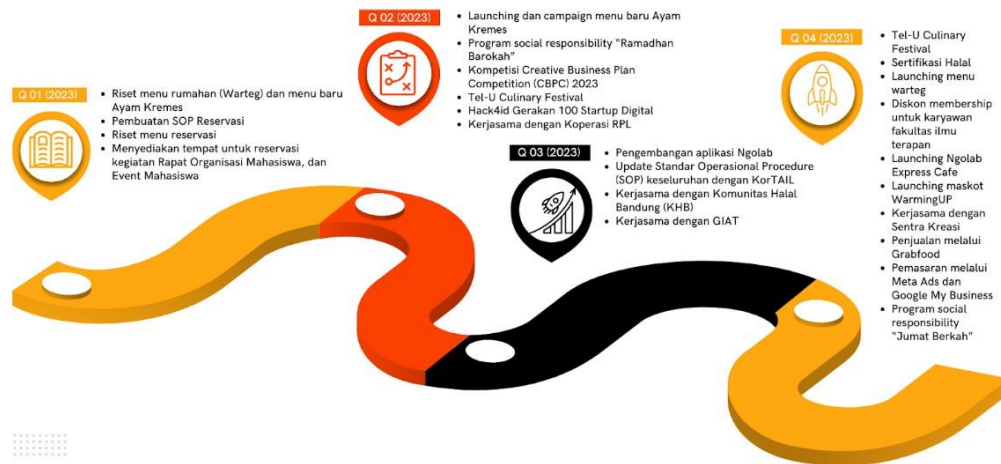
Q 01 (2023)

- Riset menu rumahan (Warteg) dan menu baru Ayam Kremes
- Pembuatan SOP Reservasi
- Riset menu reservasi
- Menyediakan tempat untuk reservasi kegiatan Rapat Organisasi Mahasiswa, dan Event Mahasiswa

Q 02 (2023)

- Launching dan campaign menu baru Ayam Kremes
- Program social responsibility "Ramadhan Barokah"
- Kompetisi Creative Business Plan Competition (CBPC) 2023
- Tel-U Culinary Festival
- Hack4id Gerakan 100 Startup Digital
- Kerjasama dengan Koperasi RPL

Q 03 (2023)

- Pengembangan aplikasi Ngolab
- Update Standar Operasional Procedure (SOP) keseluruhan dengan KorTAIL
- Kerjasama dengan Komunitas Halal Bandung (KHB)
- Kerjasama dengan GIAT

Q 04 (2023)

- Tel-U Culinary Festival
- Sertifikasi Halal
- Launching menu warteg
- Diskon membership untuk karyawan fakultas ilmu terapan
- Launching Ngolab Express Cafe
- Launching maskot WarmingUP
- Kerjasama dengan Sentra Kreasi
- Penjualan melalui Grabfood
- Pemasaran melalui Meta Ads dan Google My Business
- Program social responsibility "Jumat Berkah"